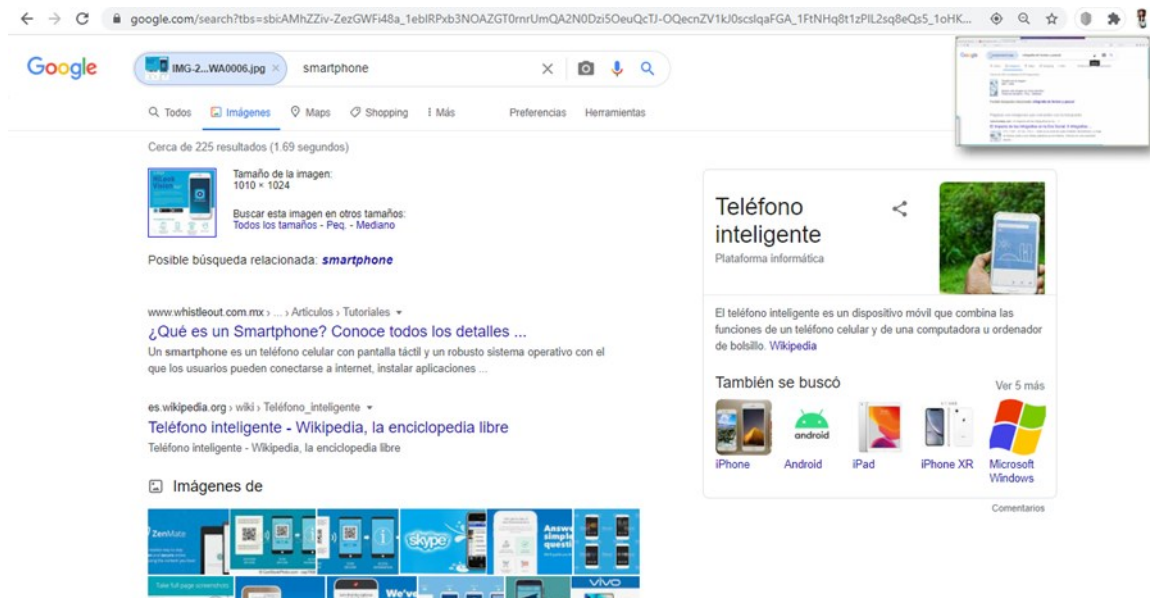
google.com/search?tbs=sbi:AMhZZiv-ZezGWFi48a_1eblRPxb3NOAZGT0rnrUmQA2N0Dzi5OeuQcTJ-OQecnZV1kJ0scslqaFGA_1FtNHq8t1zPIL2sq8eQs5_1oHK...

Google

IMG-2...WA0006.jpg ×

smartphone

Todos Imágenes Maps Shopping Más Preferencias Herramientas

Cerca de 225 resultados (1.69 segundos)

Tamaño de la imagen:
1010 × 1024

Buscar esta imagen en otros tamaños:
Todos los tamaños - Peq. - Mediano

Posible búsqueda relacionada: smartphone

www.whistleout.com.mx › ... › Artículos › Tutoriales ▾

¿Qué es un Smartphone? Conoce todos los detalles ...

Un smartphone es un teléfono celular con pantalla táctil y un robusto sistema operativo con el que los usuarios pueden conectarse a internet, instalar aplicaciones ...

es.wikipedia.org › wiki › Teléfono_inteligente ▾

Teléfono inteligente - Wikipedia, la enciclopedia libre

Teléfono inteligente - Wikipedia, la enciclopedia libre

Imágenes de

ZenMate

skype

Answ simple questi

Take full page screenshots

We've

vivo

Teléfono inteligente

Plataforma informática

El teléfono inteligente es un dispositivo móvil que combina las funciones de un teléfono celular y de una computadora u ordenador de bolsillo. Wikipedia

También se buscó

Ver 5 más

iPhone

android

Android

iPad

iPhone XR

Microsoft Windows

Comentarios